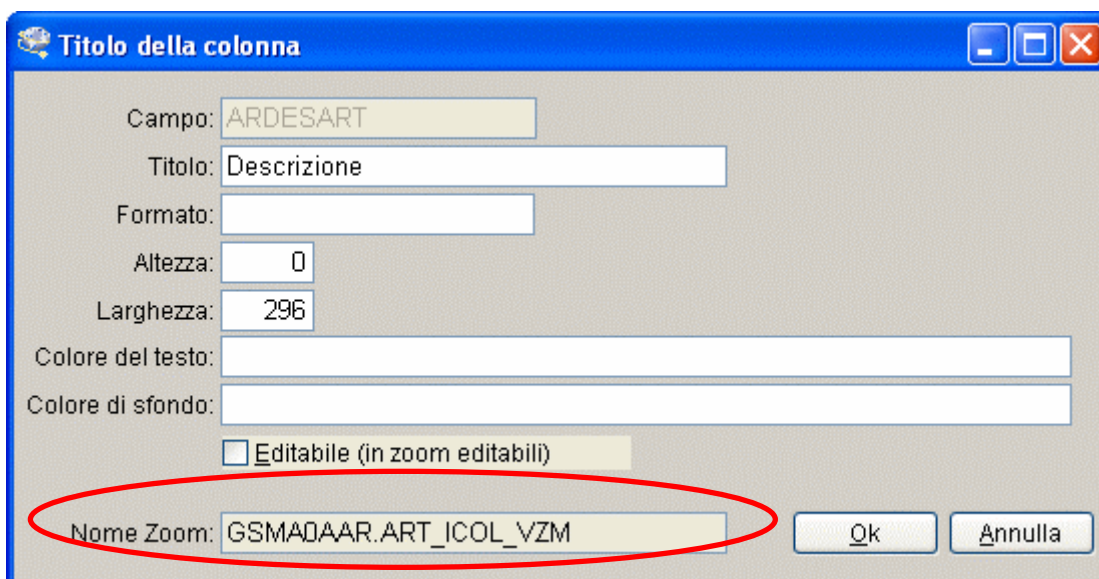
Titolo della colonna

Campo: ARDESART

Titolo: Descrizione

Formato:

Altezza: 0

Larghezza: 296

Colore del testo:

Colore di sfondo:

Editabile (in zoom editabili)

Nome Zoom: GSMA0AAR.ART_ICOL_VZM

Ok

Annulla